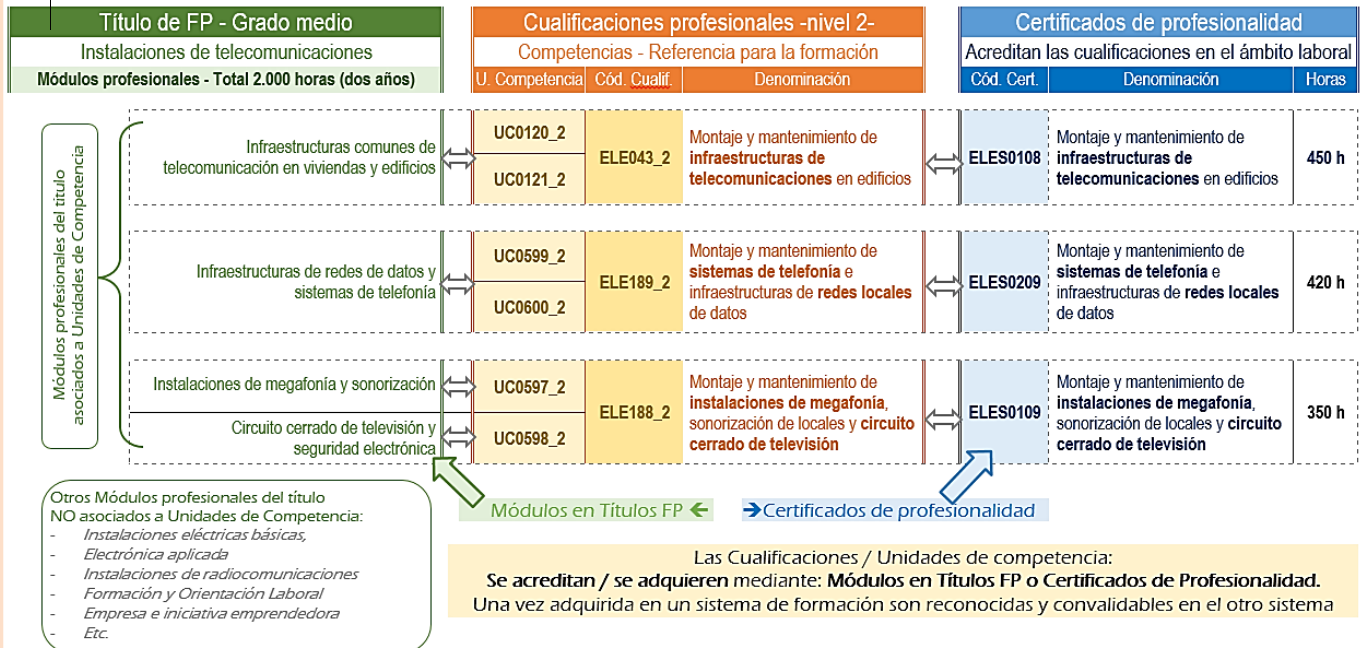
Título de FP - Grado medio
Instalaciones de telecomunicaciones
Módulos profesionales - Total 2.000 horas (dos años)

Cualificaciones profesionales -nivel 2-
Competencias - Referencia para la formación

Certificados de profesionalidad
Acreditan las cualificaciones en el ámbito laboral

Módulos profesionales del título asociados a Unidades de Competencia

| Módulo | U. Competencia | Cód. Cualif. | Denominación | Cód. Cert. | Denominación | Horas |
|---|---|---|---|---|---|---|
| Infraestructuras comunes de telecomunicación en viviendas y edificios | UC0120_2 / UC0121_2 | ELE043_2 | Montaje y mantenimiento de **infraestructuras de telecomunicaciones** en edificios | ELES0108 | Montaje y mantenimiento de **infraestructuras de telecomunicaciones** en edificios | 450 h |
| Infraestructuras de redes de datos y sistemas de telefonía | UC0599_2 / UC0600_2 | ELE189_2 | Montaje y mantenimiento de **sistemas de telefonía** e infraestructuras de **redes locales** de datos | ELES0209 | Montaje y mantenimiento de **sistemas de telefonía** e infraestructuras de **redes locales** de datos | 420 h |
| Instalaciones de megafonía y sonorización | UC0597_2 | ELE188_2 | Montaje y mantenimiento de **instalaciones de megafonía**, sonorización de locales y **circuito cerrado de televisión** | ELES0109 | Montaje y mantenimiento de **instalaciones de megafonía**, sonorización de locales y **circuito cerrado de televisión** | 350 h |
| Circuito cerrado de televisión y seguridad electrónica | UC0598_2 | | | | | |

Otros Módulos profesionales del título NO asociados a Unidades de Competencia:
- Instalaciones eléctricas básicas,
- Electrónica aplicada
- Instalaciones de radiocomunicaciones
- Formación y Orientación Laboral
- Empresa e iniciativa emprendedora
- Etc.

Módulos en Títulos FP ←

→Certificados de profesionalidad

Las Cualificaciones / Unidades de competencia:
**Se acreditan / se adquieren** mediante: **Módulos en Títulos FP o Certificados de Profesionalidad.**
Una vez adquirida en un sistema de formación son reconocidas y convalidables en el otro sistema